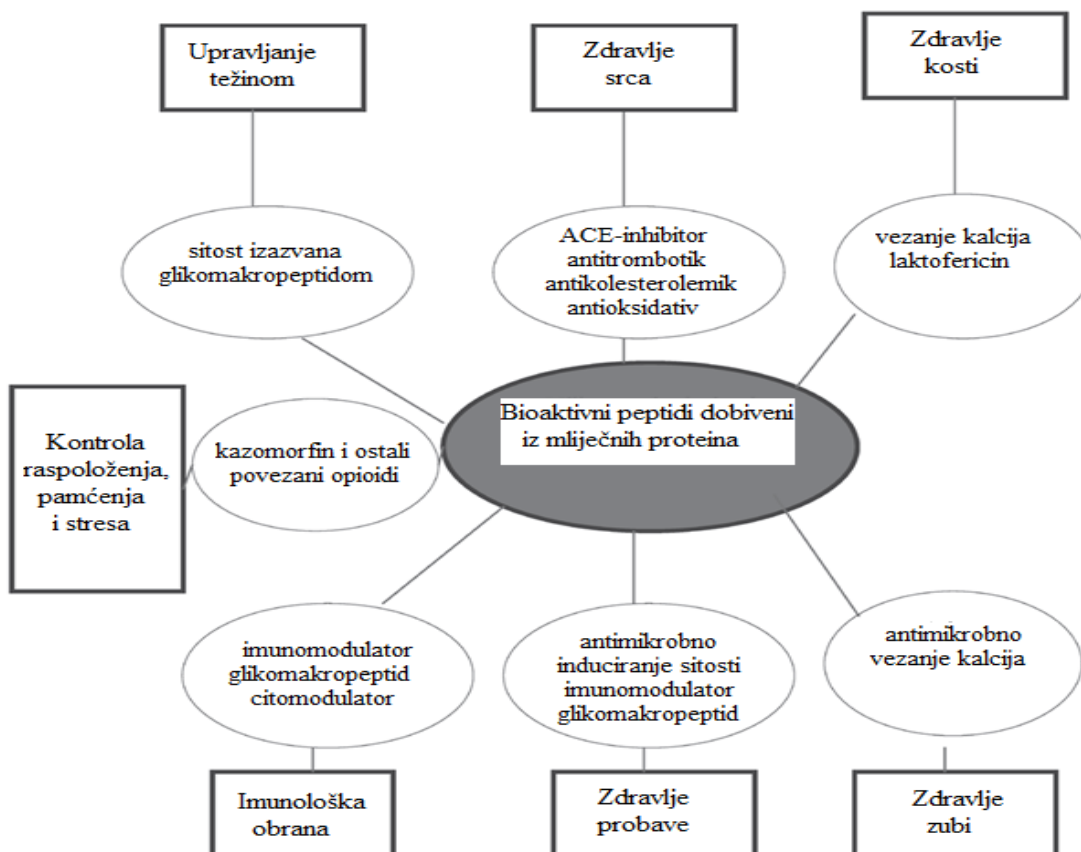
Upravljanje težinom

Zdravlje srca

Zdravlje kosti

sitost izazvana glikomakropeptidom

ACE-inhibitor
antitrombotik
antikolesterolemik
antioksidativ

vezanje kalcija
laktofericin

Kontrola raspoloženja, pamćenja i stresa

kazomorfin i ostali povezani opioidi

Bioaktivni peptidi dobiveni iz mliječnih proteina

imunomodulator
glikomakropeptid
citomodulator

antimikrobno
induciranje sitosti
imunomodulator
glikomakropeptid

antimikrobno
vezanje kalcija

Imunološka obrana

Zdravlje probave

Zdravlje zubi